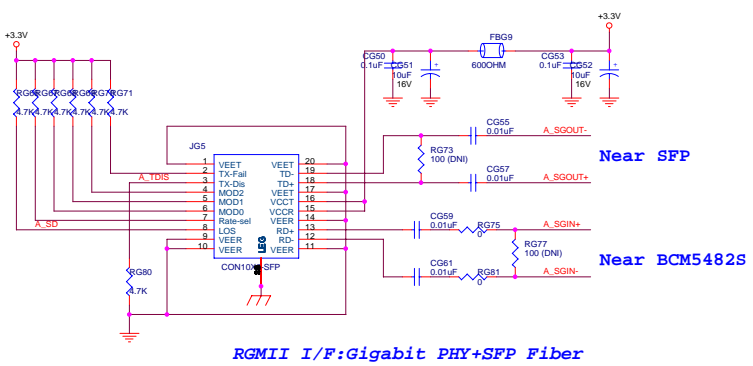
+3.3V

RG6 RG6 RG6 RG6 RG7 RG71
4.7K 4.7K 4.7K 4.7K 4.7K 4.7K

JG5

| 1 | VEET | VEET | 20 |
|---|---|---|---|
| 2 | TX-Fail | TD- | 19 |
| 3 | TX-Dis | TD+ | 18 |
| 4 | MOD2 | VEET | 17 |
| 5 | MOD1 | VCCT | 16 |
| 6 | MOD0 | VCCR | 15 |
| 7 | Rate-sel | VEER | 14 |
| 8 | LOS | RD+ | 13 |
| 9 | VEER | RD- | 12 |
| 10 | VEER | VEER | 11 |

CON10X2 SFP

A_TDIS
A_SD

RG80
4.7K

CG50
0.1uF

CG51
10uF
16V

FBG9
600OHM

CG53
0.1uF

CG52
10uF
16V

+3.3V

CG55
0.01uF

A_SGOUT-

RG73
100 (DNI)

CG57
0.01uF

A_SGOUT+

Near SFP

CG59
0.01uF

RG75
0

A_SGIN+

RG77
100 (DNI)

CG61
0.01uF

RG81
0

A_SGIN-

Near BCM5482S

RGMII I/F:Gigabit PHY+SFP Fiber